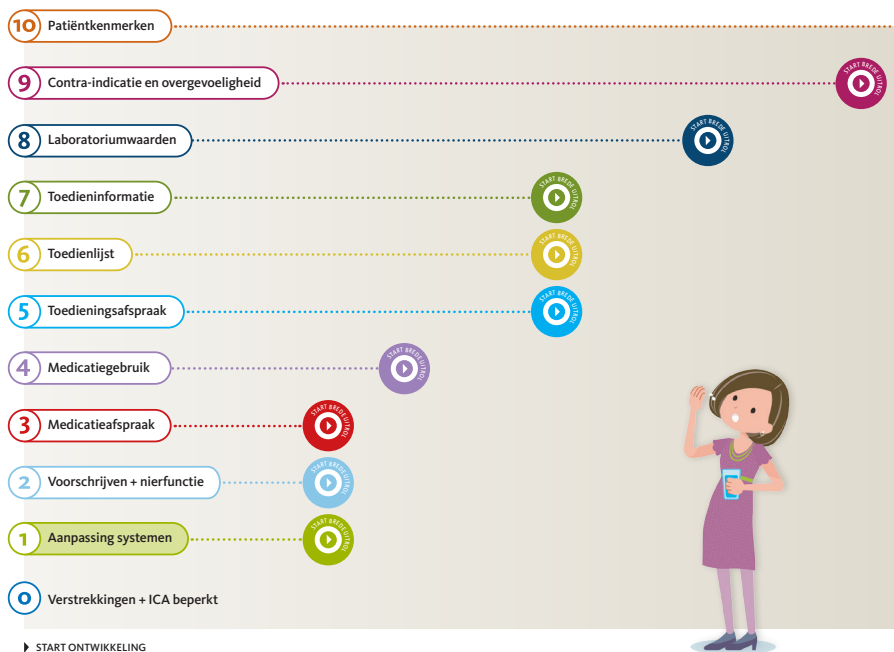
10 Patiëntkenmerken

9 Contra-indicatie en overgevoeligheid

START BREDE UITROL

8 Laboratoriumwaarden

START BREDE UITROL

7 Toedieninformatie

START BREDE UITROL

6 Toedienlijst

START BREDE UITROL

5 Toedieningsafspraak

START BREDE UITROL

4 Medicatiegebruik

START BREDE UITROL

3 Medicatieafspraak

START BREDE UITROL

2 Voorschrijven + nierfunctie

START BREDE UITROL

1 Aanpassing systemen

START BREDE UITROL

0 Verstrekkingen + ICA beperkt

START ONTWIKKELING